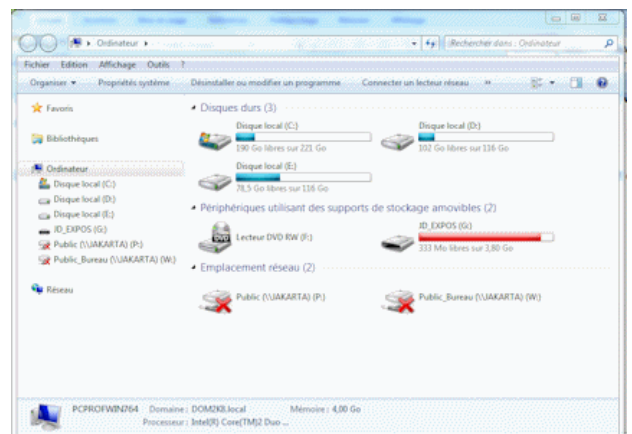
Ordinateur ▸

Rechercher dans : Ordinateur

Fichier Edition Affichage Outils ?

Organiser ▾ Propriétés système Désinstaller ou modifier un programme Connecter un lecteur réseau »

Favoris

Bibliothèques

Ordinateur
Disque local (C:)
Disque local (D:)
Disque local (E:)
JD_EXPOS (G:)
Public (\\JAKARTA) (P:)
Public_Bureau (\\JAKARTA) (W:)

Réseau

Disques durs (3)

Disque local (C:)
190 Go libres sur 221 Go

Disque local (D:)
102 Go libres sur 116 Go

Disque local (E:)
78,5 Go libres sur 116 Go

Périphériques utilisant des supports de stockage amovibles (2)

Lecteur DVD RW (F:)

JD_EXPOS (G:)
333 Mo libres sur 3,80 Go

Emplacement réseau (2)

Public (\\JAKARTA) (P:)

Public_Bureau (\\JAKARTA) (W:)

PCPROFWIN764 Domaine : DOM2K8.local Mémoire : 4,00 Go
Processeur : Intel(R) Core(TM)2 Duo ...